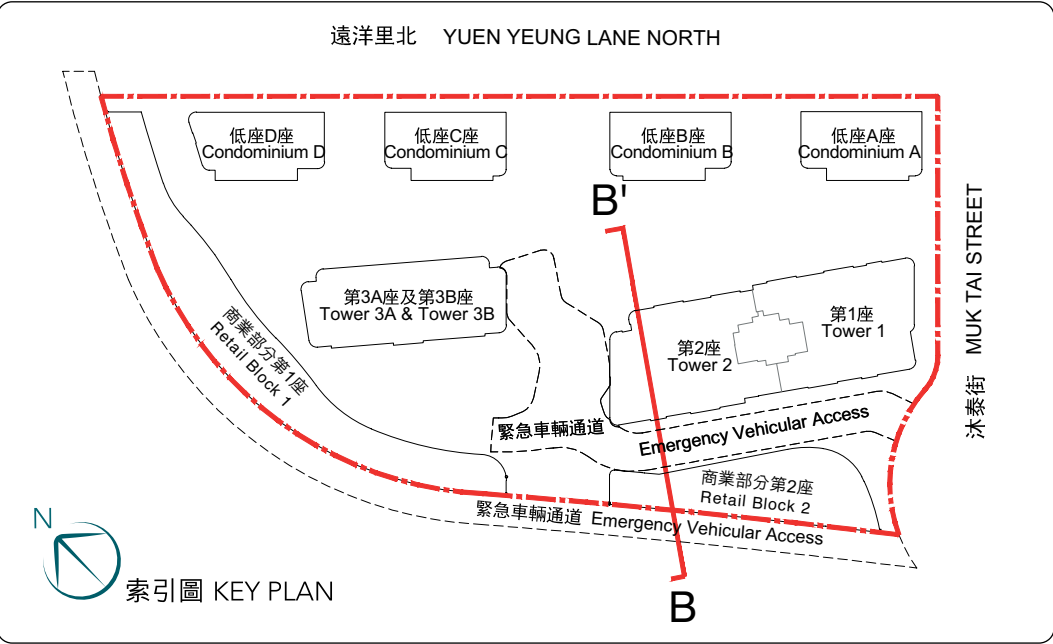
遠洋里北 YUEN YEUNG LANE NORTH

低座D座 Condominium D

低座C座 Condominium C

低座B座 Condominium B

低座A座 Condominium A

B'

MUK TAI STREET 沐泰街

第3A座及第3B座 Tower 3A & Tower 3B

第1座 Tower 1

第2座 Tower 2

商業部分第1座 Retail Block 1

緊急車輛通道

Emergency Vehicular Access

商業部分第2座 Retail Block 2

緊急車輛通道 Emergency Vehicular Access

N

索引圖 KEY PLAN

B